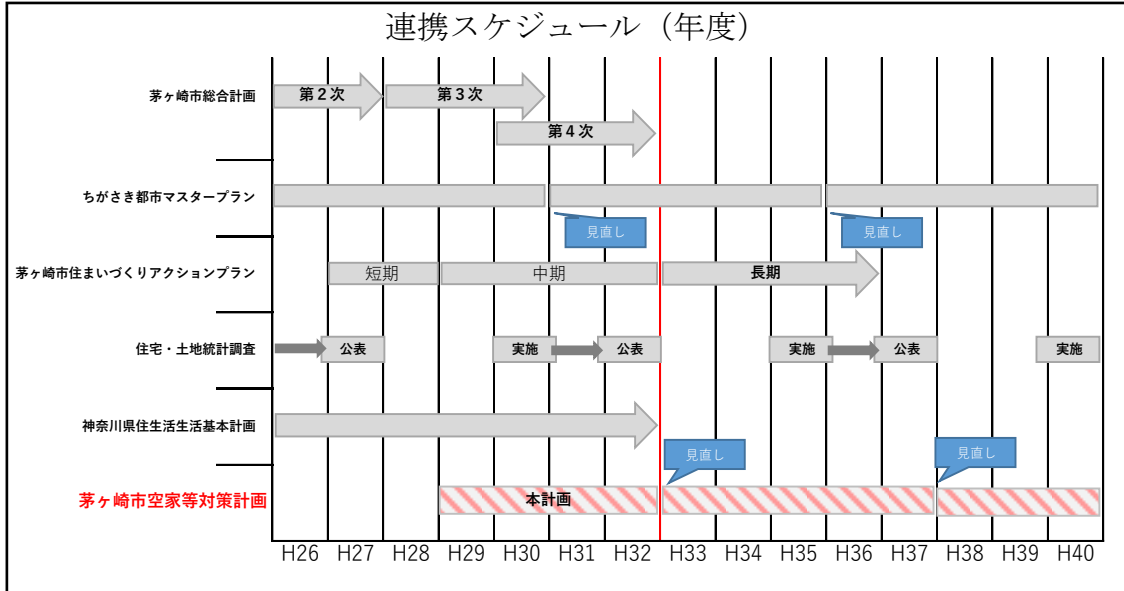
連携スケジュール（年度）

茅ヶ崎市総合計画
第２次
第３次
第４次

ちがさき都市マスタープラン
見直し
見直し

茅ヶ崎市住まいづくりアクションプラン
短期
中期
長期

住宅・土地統計調査
公表
実施
公表
実施
公表
実施

神奈川県住生活生活基本計画
見直し
見直し

茅ヶ崎市空家等対策計画
本計画

H26 H27 H28 H29 H30 H31 H32 H33 H34 H35 H36 H37 H38 H39 H40